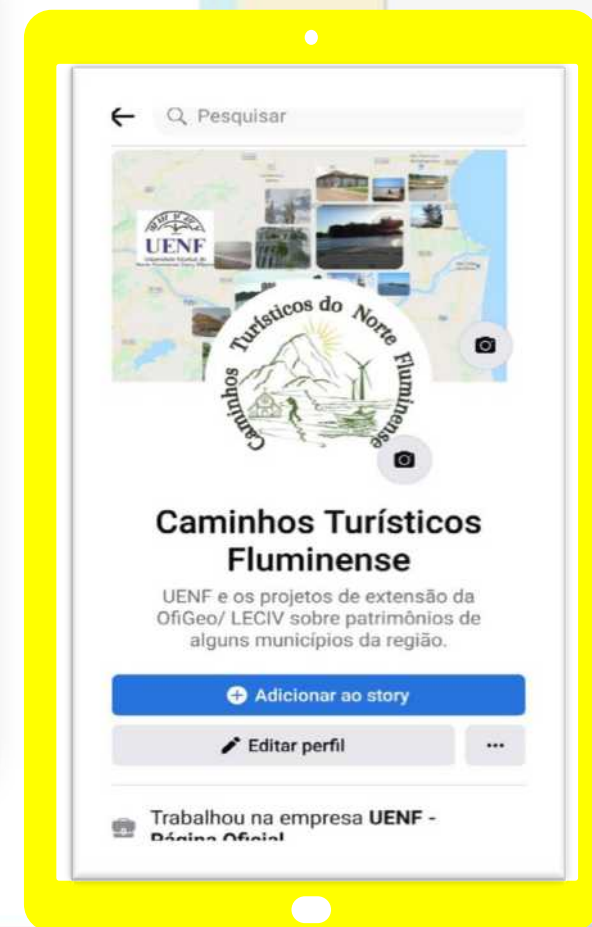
Pesquisar

UENF

Caminhos Turísticos do Norte Fluminense

Caminhos Turísticos Fluminense

UENF e os projetos de extensão da OfiGeo/ LECIV sobre patrimônios de alguns municípios da região.

Adicionar ao story

Editar perfil

...

Trabalhou na empresa UENF - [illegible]